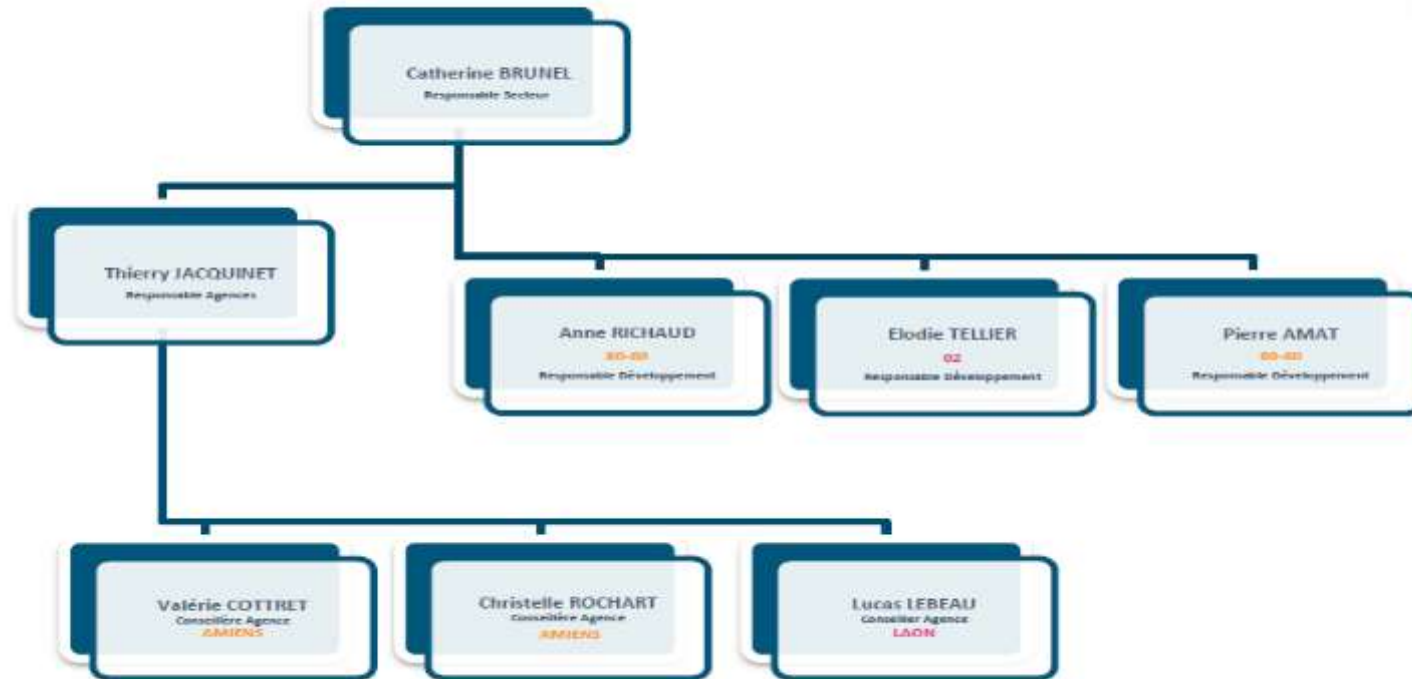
Catherine BRUNEL
Responsable Secteur

Thierry JACQUINET
Responsable Agences

Anne RICHAUD
80-60
Responsable Développement

Elodie TELLIER
02
Responsable Développement

Pierre AMAT
80-60
Responsable Développement

Valérie COTTRET
Conseillère Agence
AMIENS

Christelle ROCHART
Conseillère Agence
AMIENS

Lucas LEBEAU
Conseiller Agence
LAON